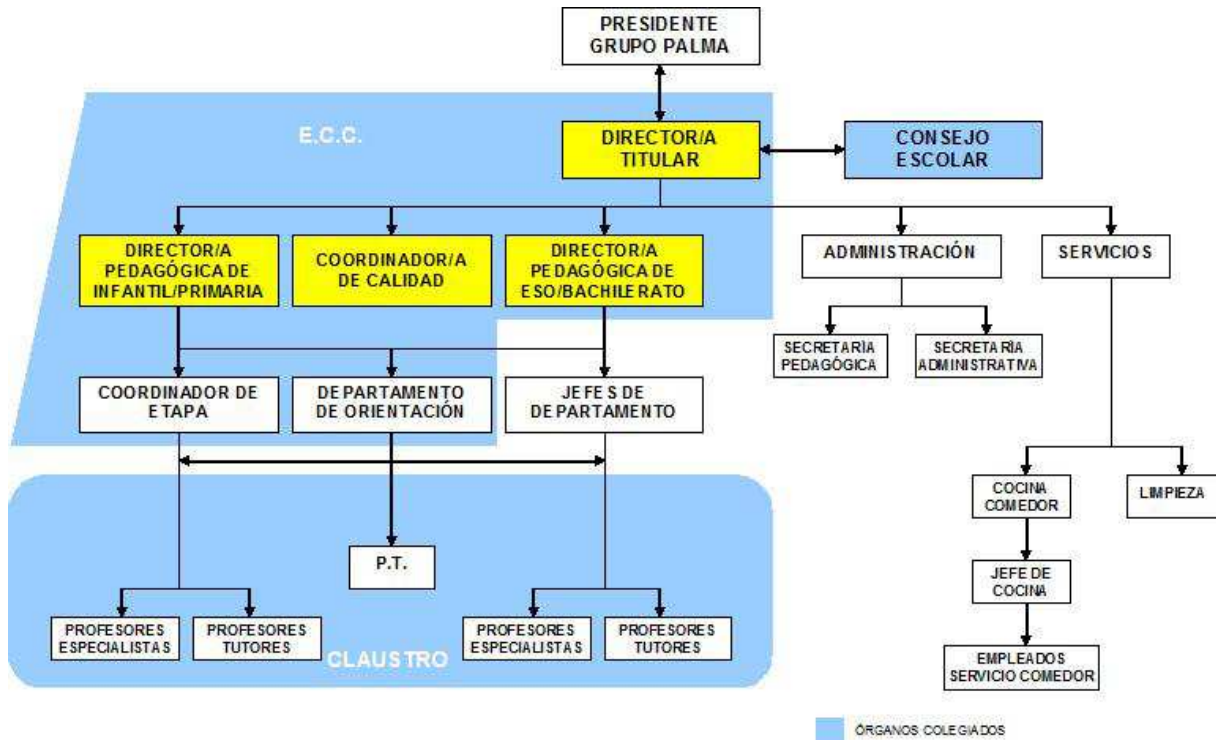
PRESIDENTE
GRUPO PALMA

E.C.C.

DIRECTOR/A
TITULAR

CONSEJO
ESCOLAR

DIRECTOR/A
PEDAGÓGICA DE
INFANTIL/PRIMARIA

COORDINADOR/A
DE CALIDAD

DIRECTOR/A
PEDAGÓGICA DE
ESO/BACHILERATO

ADMINISTRACIÓN

SERVICIOS

SECRETARÍA
PEDAGÓGICA

SECRETARÍA
ADMINISTRATIVA

COORDINADOR DE
ETAPA

DEPARTAMENTO
DE ORIENTACIÓN

JEFES DE
DEPARTAMENTO

COCINA
COMEDOR

LIMPIEZA

P.T.

JEFE DE
COCINA

PROFESORES
ESPECIALISTAS

PROFESORES
TUTORES

CLAUSTRO

PROFESORES
ESPECIALISTAS

PROFESORES
TUTORES

EMPLEADOS
SERVICIO COMEDOR

ÓRGANOS COLEGIADOS